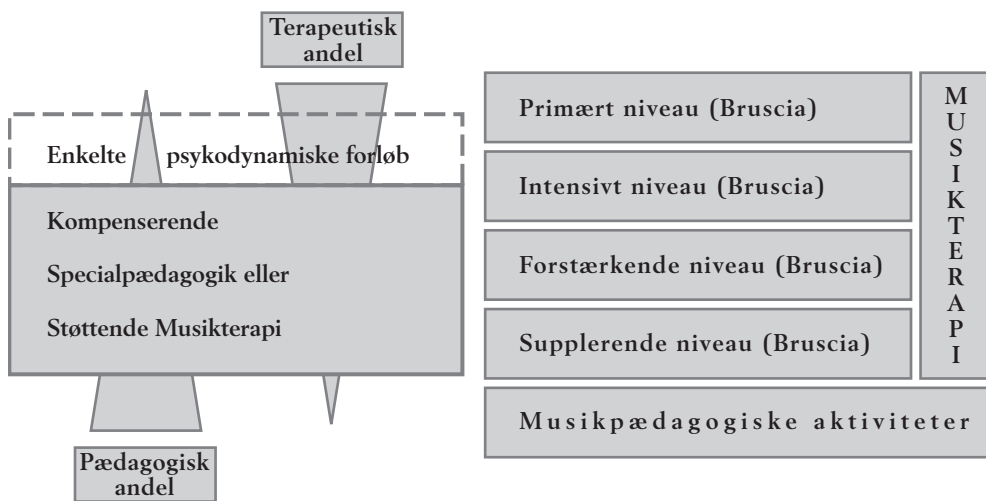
Terapeutisk andel

Enkelte psykodynamiske forløb

Kompenserende

Specialpædagogik eller

Støttende Musikterapi

Pædagogisk andel

Primært niveau (Bruscia)

Intensivt niveau (Bruscia)

Forstærkende niveau (Bruscia)

Supplerende niveau (Bruscia)

MUSIKTERAPI

Musikpædagogiske aktiviteter